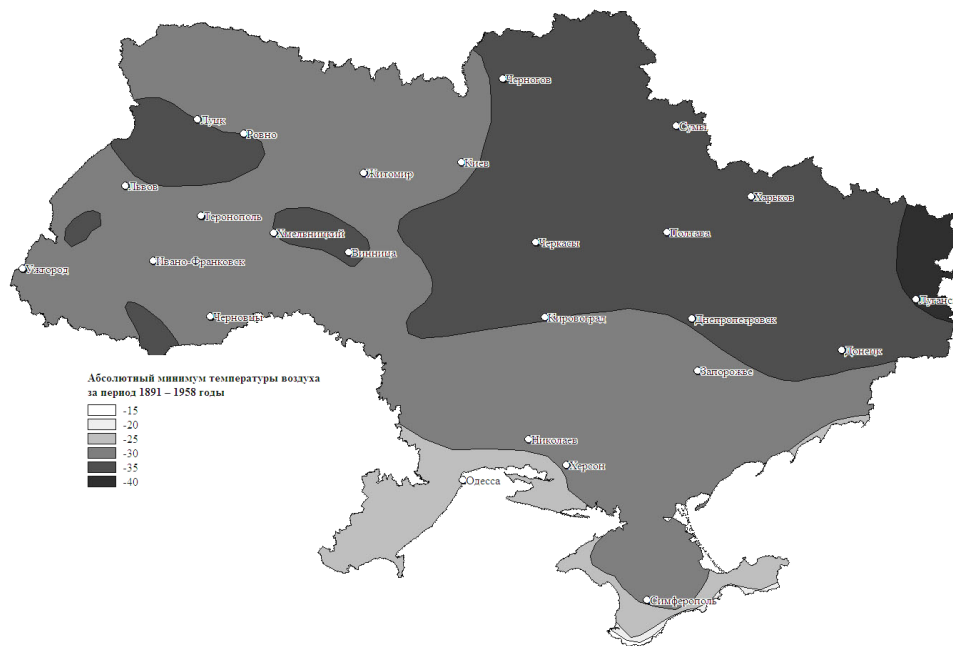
Чернигов
Луцк
Ровно
Сумы
Киев
Житомир
Львов
Харьков
Тернополь
Хмельницкий
Черкассы
Полтава
Винница
Ужгород
Ивано-Франковск
Луганск
Черновцы
Кировоград
Днепропетровск
Донецк
Запорожье
Николаев
Херсон
Одесса
Симферополь

Абсолютный минимум температуры воздуха за период 1891 – 1958 годы
-15
-20
-25
-30
-35
-40